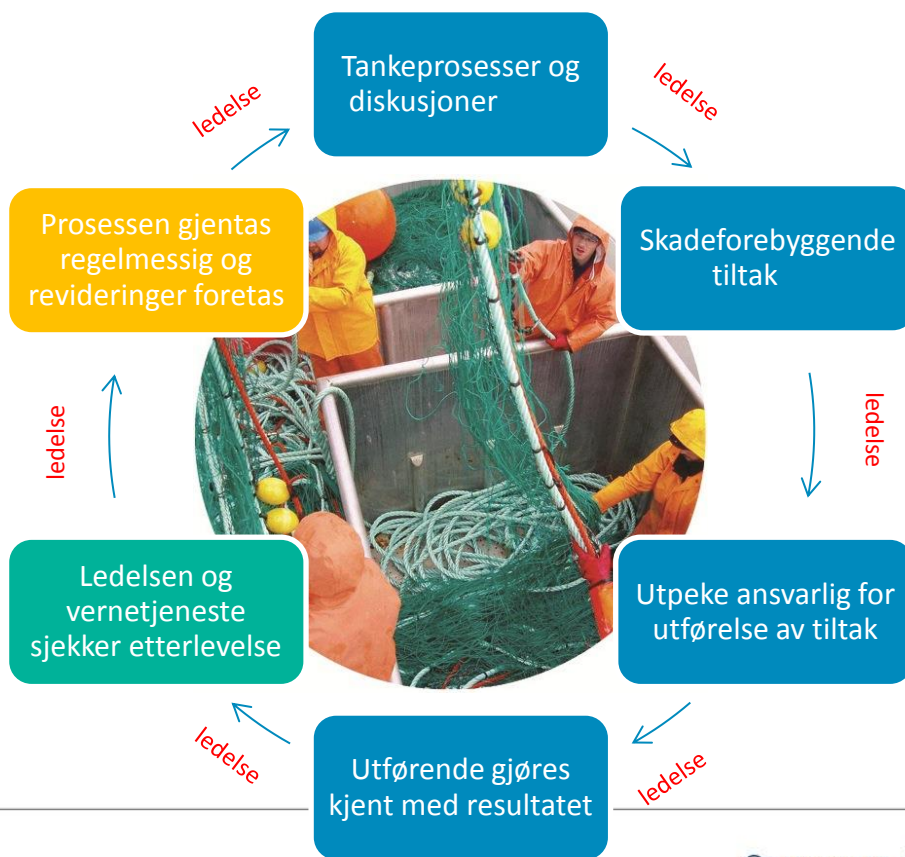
Tankeprosesser og diskusjoner

ledelse

Skadeforebyggende tiltak

ledelse

Utpeke ansvarlig for utførelse av tiltak

ledelse

Utførende gjøres kjent med resultatet

ledelse

Ledelsen og vernetjeneste sjekker etterlevelse

ledelse

Prosessen gjentas regelmessig og revideringer foretas

ledelse